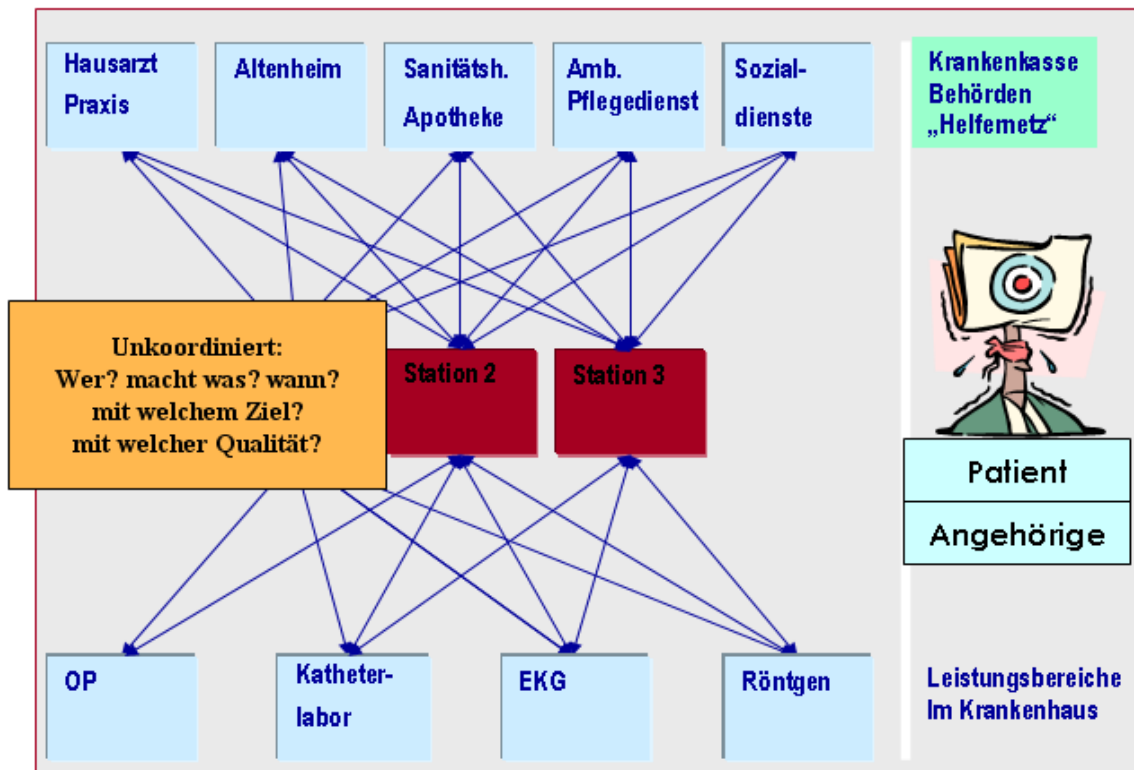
Hausarzt Praxis

Altenheim

Sanitätsh. Apotheke

Amb. Pflegedienst

Sozialdienste

Krankenkasse Behörden „Helfernetz“

Unkoordiniert: Wer? macht was? wann? mit welchem Ziel? mit welcher Qualität?

Station 2

Station 3

Patient

Angehörige

OP

Katheterlabor

EKG

Röntgen

Leistungsbereiche Im Krankenhaus